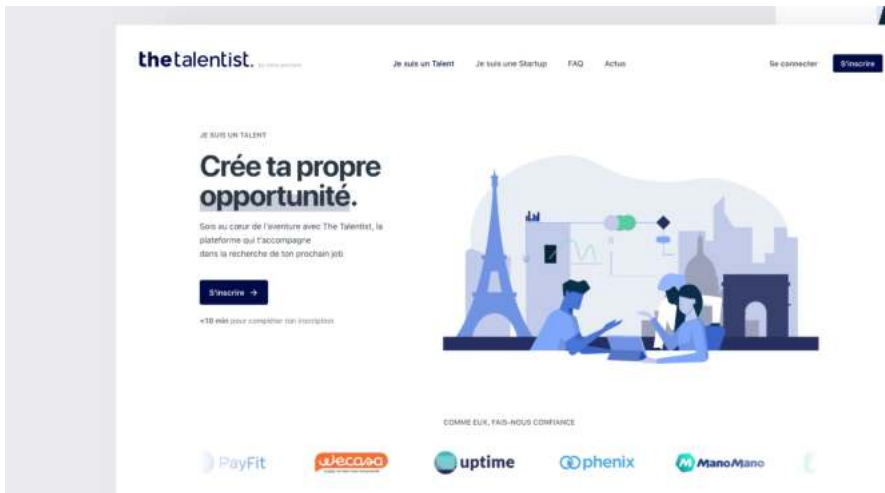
thetalentist. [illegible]

Je suis un Talent Je suis une Startup FAQ Actus

Se connecter S'inscrire

JE SUIS UN TALENT

Crée ta propre opportunité.

Sois au cœur de l'aventure avec The Talentist, la plateforme qui t'accompagne dans la recherche de ton prochain job

S'inscrire →

<10 min pour compléter ton inscription

COMME EUX, FAIS-NOUS CONFIANCE

PayFit wecasa uptime phenix ManoMano